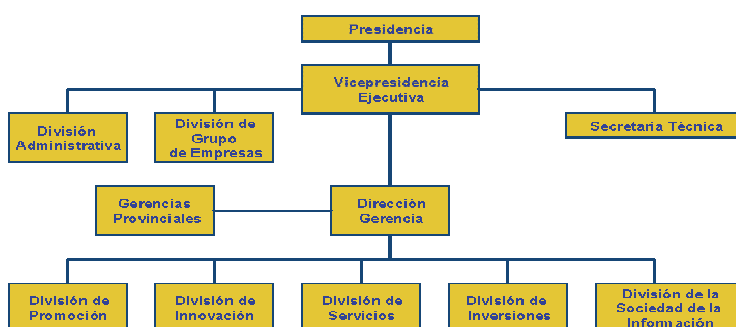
Presidencia

Vicepresidencia Ejecutiva

División Administrativa

División de Grupo de Empresas

Secretaria Técnica

Gerencias Provinciales

Dirección Gerencia

División de Promoción

División de Innovación

División de Servicios

División de Inversiones

División de la Sociedad de la Información